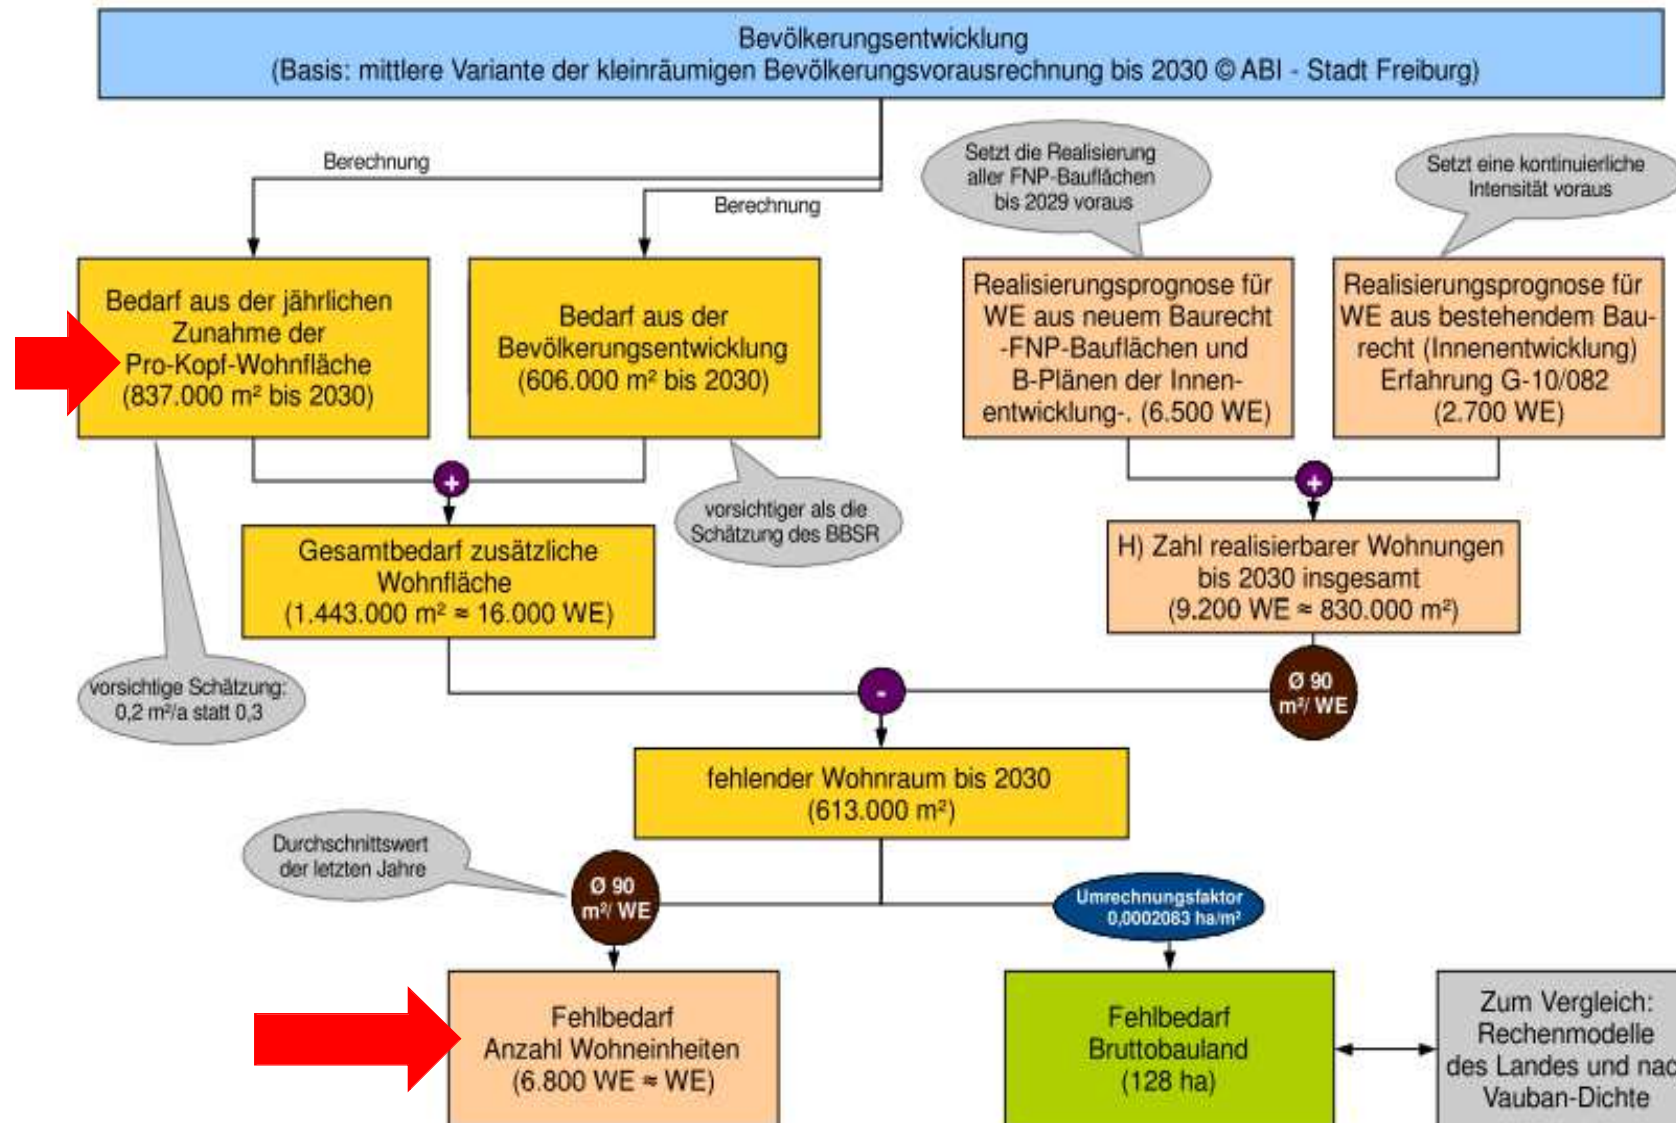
Bevölkerungsentwicklung
(Basis: mittlere Variante der kleinräumigen Bevölkerungsvorausrechnung bis 2030 © ABI - Stadt Freiburg)

Berechnung

Berechnung

Setzt die Realisierung aller FNP-Bauflächen bis 2029 voraus

Setzt eine kontinuierliche Intensität voraus

Bedarf aus der jährlichen Zunahme der Pro-Kopf-Wohnfläche (837.000 m² bis 2030)

Bedarf aus der Bevölkerungsentwicklung (606.000 m² bis 2030)

Realisierungsprognose für WE aus neuem Baurecht -FNP-Bauflächen und B-Plänen der Innenentwicklung-. (6.500 WE)

Realisierungsprognose für WE aus bestehendem Baurecht (Innenentwicklung) Erfahrung G-10/082 (2.700 WE)

+

vorsichtiger als die Schätzung des BBSR

+

Gesamtbedarf zusätzliche Wohnfläche (1.443.000 m² ≈ 16.000 WE)

H) Zahl realisierbarer Wohnungen bis 2030 insgesamt (9.200 WE ≈ 830.000 m²)

vorsichtige Schätzung: 0,2 m²/a statt 0,3

-

Ø 90 m²/ WE

fehlender Wohnraum bis 2030 (613.000 m²)

Durchschnittswert der letzten Jahre

Ø 90 m²/ WE

Umrechnungsfaktor 0,0002083 ha/m²

Fehlbedarf Anzahl Wohneinheiten (6.800 WE ≈ WE)

Fehlbedarf Bruttobauland (128 ha)

Zum Vergleich: Rechenmodelle des Landes und nac Vauban-Dichte